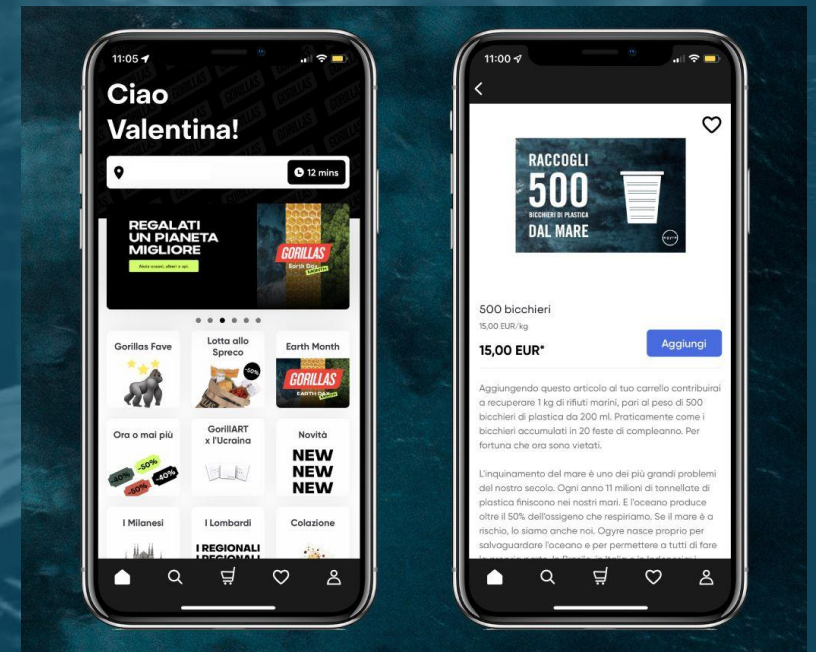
11:05

Ciao Valentina!

12 mins

REGALATI UN PIANETA MIGLIORE

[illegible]

GORILLAS

Gorillas Fave

Lotta allo Spreco

-50%

Earth Month

GORILLAS

Ora o mai più

-40%

-50%

-40%

-60%

GorillART x l'Ucraina

Novità

NEW NEW NEW

I Milanesi

I Lombardi

I REGIONALI

Colazione

11:00

RACCOGLI 500 BICCHIERI DI PLASTICA DAL MARE

500 bicchieri

15,00 EUR/kg

15,00 EUR*

Aggiungi

Aggiungendo questo articolo al tuo carrello contribuirai a recuperare 1 kg di rifiuti marini, pari al peso di 500 bicchieri di plastica da 200 ml. Praticamente come i bicchieri accumulati in 20 feste di compleanno. Per fortuna che ora sono vietati.

L'inquinamento del mare è uno dei più grandi problemi del nostro secolo. Ogni anno 11 milioni di tonnellate di plastica finiscono nei nostri mari. E l'oceano produce oltre il 50% dell'ossigeno che respiriamo. Se il mare è a rischio, lo siamo anche noi. Ogyre nasce proprio per salvaguardare l'oceano e per permettere a tutti di fare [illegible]